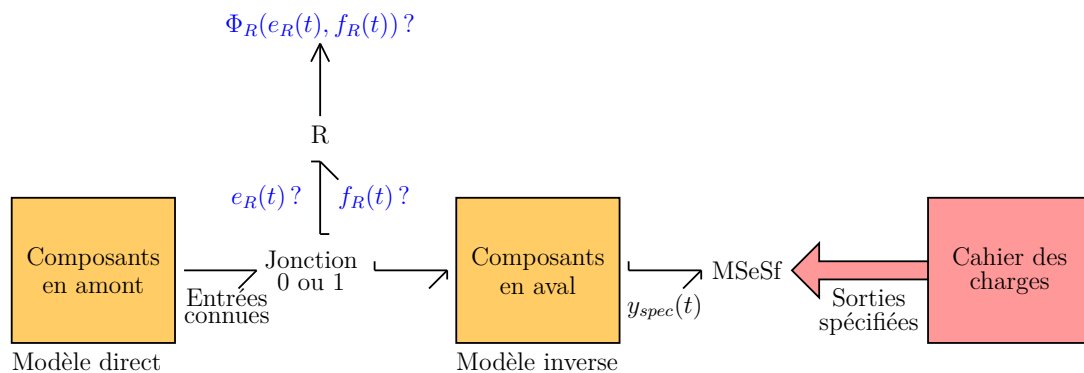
$\Phi_R(e_R(t), f_R(t))$ ?

R

$e_R(t)$ ?

$f_R(t)$ ?

Composants en amont

Modèle direct

Entrées connues

Jonction 0 ou 1

Composants en aval

Modèle inverse

$y_{spec}(t)$

MSeSf

Sorties spécifiées

Cahier des charges